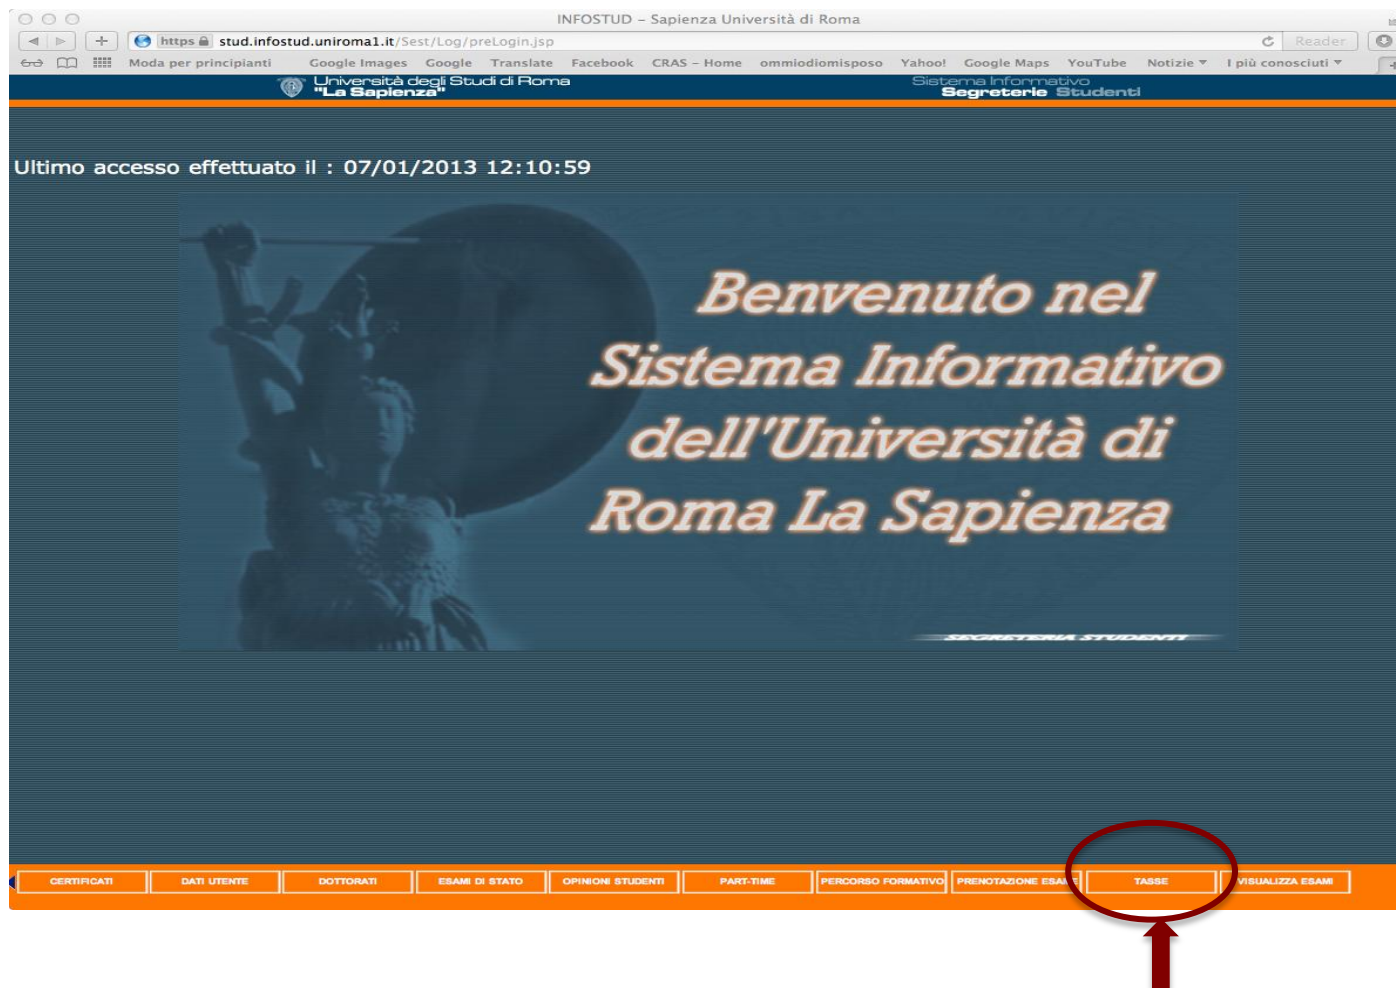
INFOSTUD – Sapienza Università di Roma

https stud.infostud.uniroma1.it/Sest/Log/preLogin.jsp

Reader

Moda per principianti Google Images Google Translate Facebook CRAS – Home ommiodiomisposo Yahoo! Google Maps YouTube Notizie I più conosciuti

Università degli Studi di Roma "La Sapienza"

Sistema Informativo Segreterie Studenti

Ultimo accesso effettuato il : 07/01/2013 12:10:59

Benvenuto nel Sistema Informativo dell'Università di Roma La Sapienza

SEGRETERIA STUDENTI

CERTIFICATI DATI UTENTE DOTTORATI ESAMI DI STATO OPINIONI STUDENTI PART-TIME PERCORSO FORMATIVO PRENOTAZIONE ESAMI TASSE VISUALIZZA ESAMI